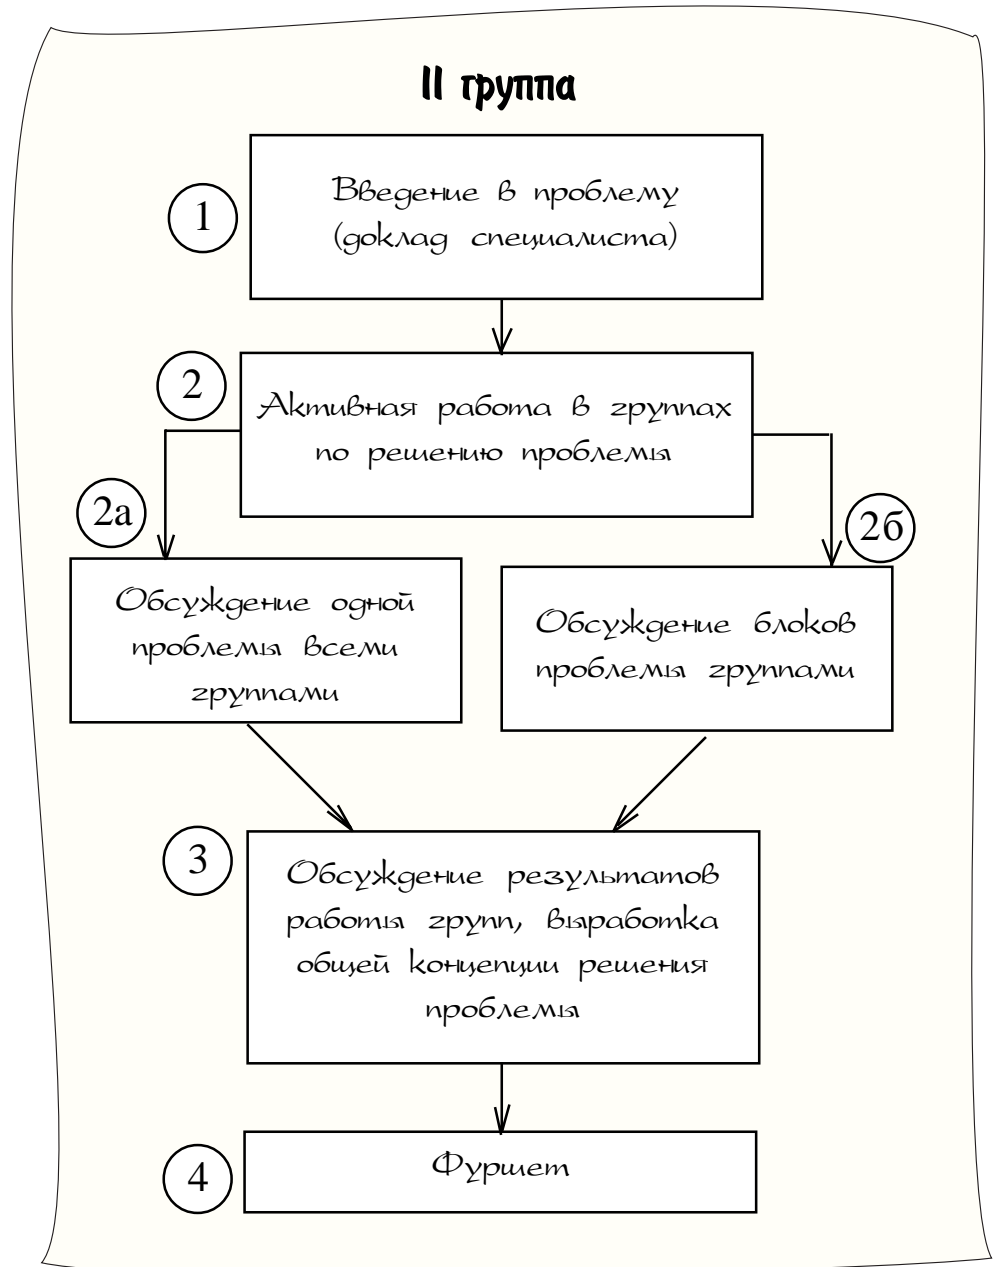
II группа

1

Введение в проблему (доклад специалиста)

2

Активная работа в группах по решению проблемы

2а

Обсуждение одной проблемы всеми группами

2б

Обсуждение блоков проблемы группами

3

Обсуждение результатов работы групп, выработка общей концепции решения проблемы

4

Фуршет